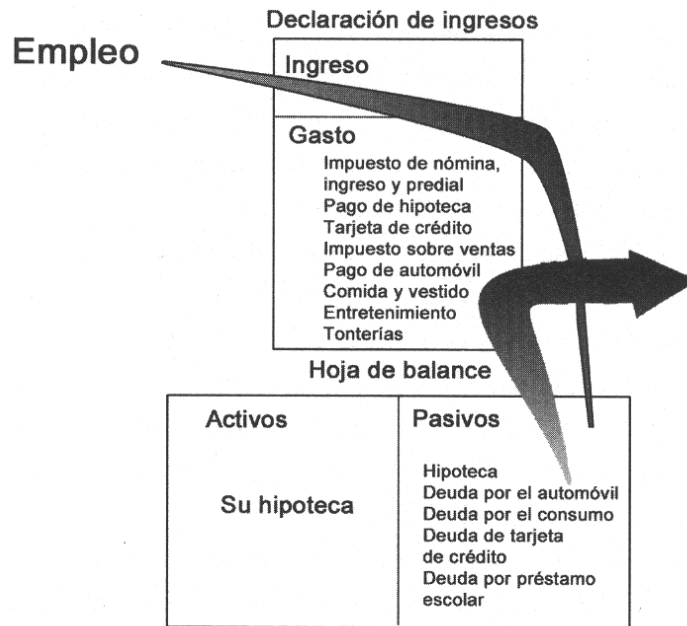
Declaración de ingresos

Empleo

Ingreso

Gasto
Impuesto de nómina, ingreso y predial
Pago de hipoteca
Tarjeta de crédito
Impuesto sobre ventas
Pago de automóvil
Comida y vestido
Entretenimiento
Tonterías

Hoja de balance

| Activos | Pasivos |
|---|---|
| Su hipoteca | Hipoteca<br>Deuda por el automóvil<br>Deuda por el consumo<br>Deuda de tarjeta de crédito<br>Deuda por préstamo escolar |